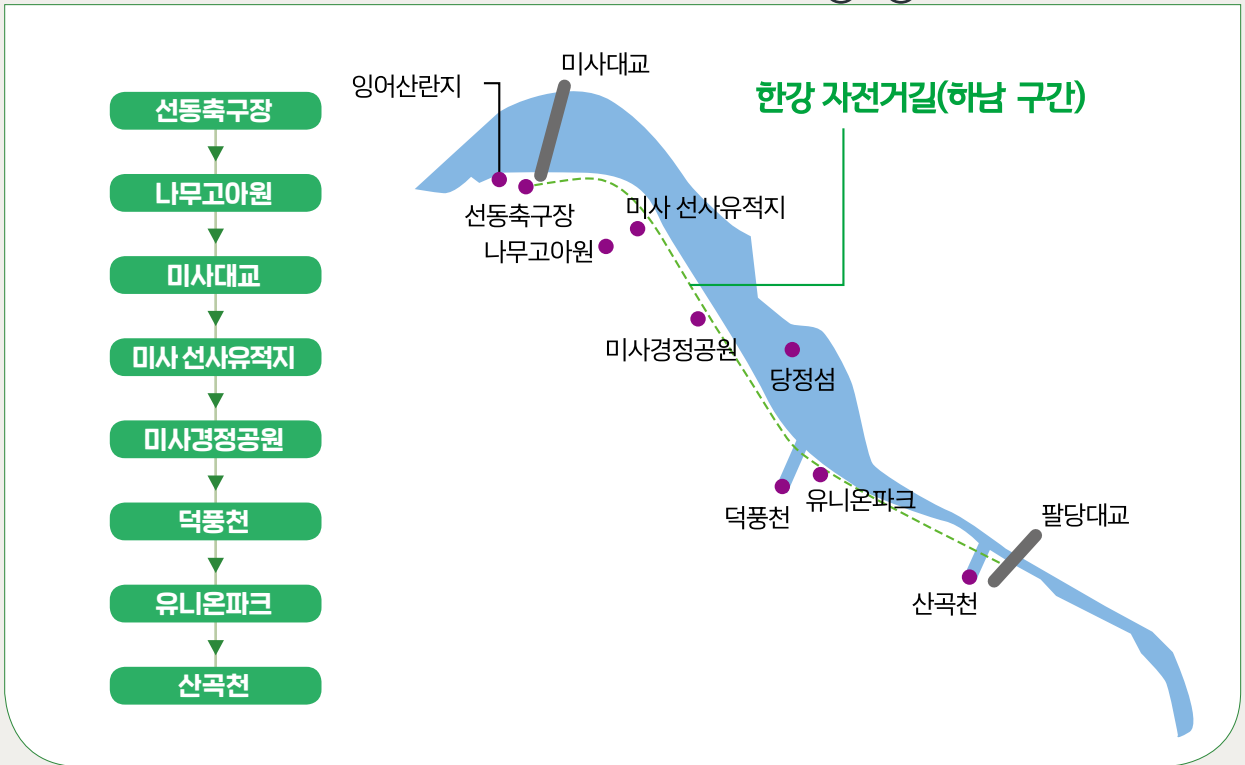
선동축구장
나무고아원
미사대교
미사 선사유적지
미사경정공원
덕풍천
유니온파크
산곡천

잉어산란지
미사대교
한강 자전거길(하남 구간)
선동축구장
미사 선사유적지
나무고아원
미사경정공원
당정섬
덕풍천
유니온파크
팔당대교
산곡천